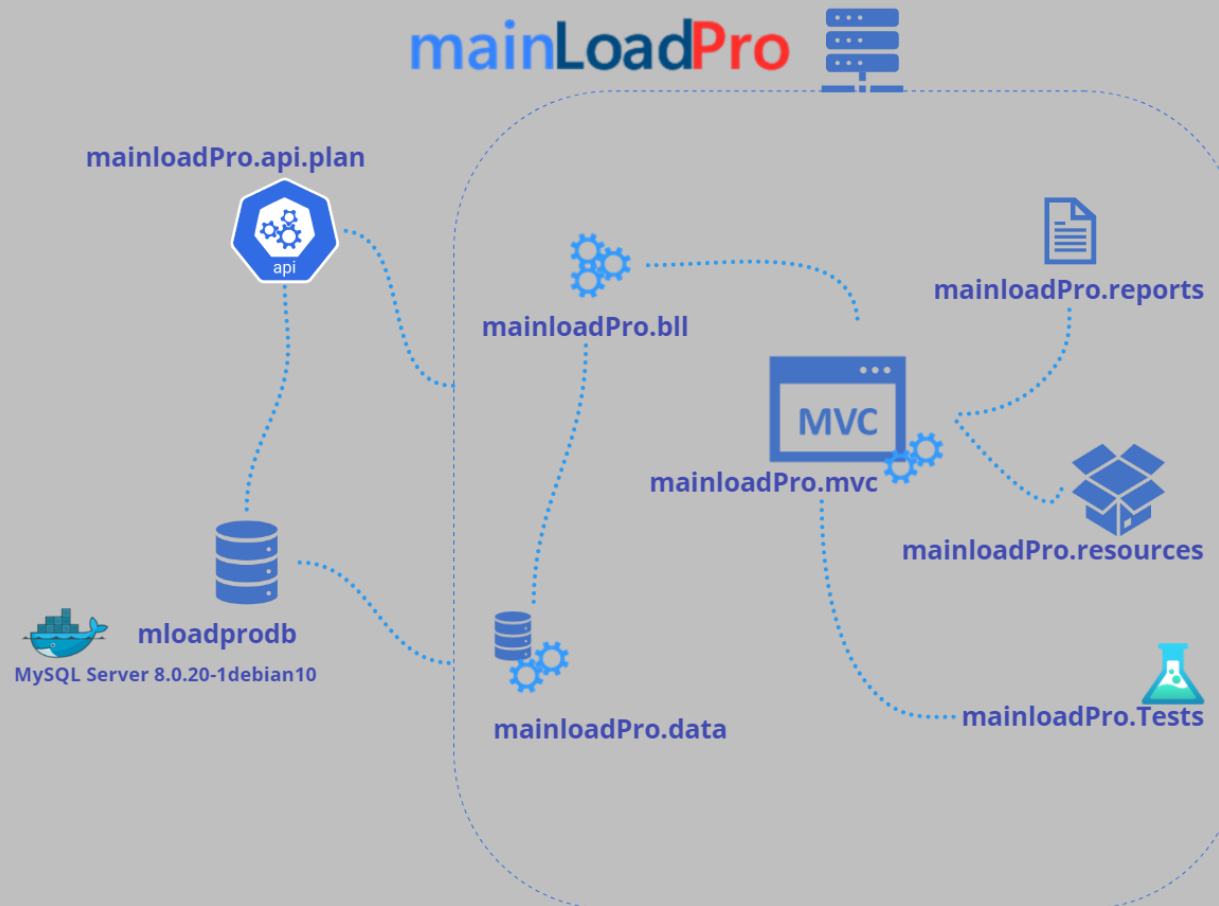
mainLoadPro

mainloadPro.api.plan

api

mainloadPro.bll

mainloadPro.reports

MVC

mainloadPro.mvc

mainloadPro.resources

mloadprodb

MySQL Server 8.0.20-1debian10

mainloadPro.data

mainloadPro.Tests